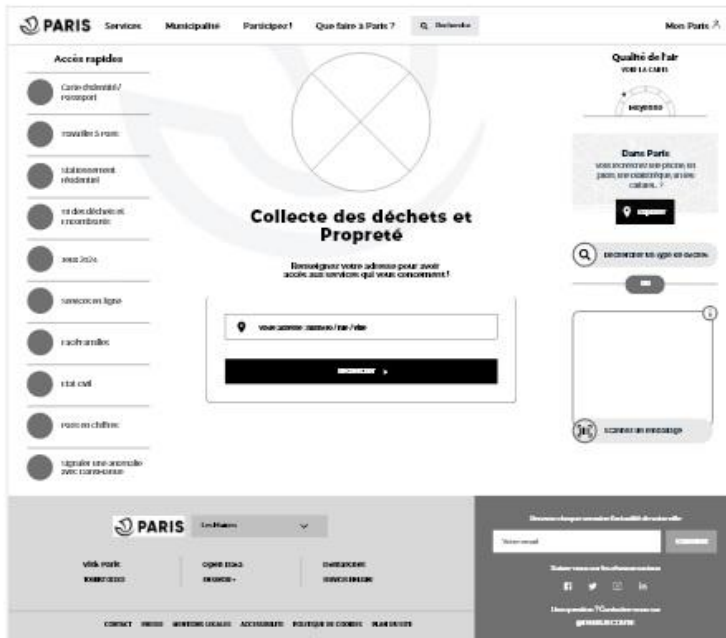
PARIS Services Municipalité Participer! Que faire à Paris ? Rechercher Mon Paris

Accès rapides

Carte d'identité / Passeport

Travailler à Paris

Stationnement résidentiel

Tri des déchets et encombrants

Jeux 2024

Services en ligne

Paris Familles

Etat civil

Paris en chiffres

Signaler une anomalie avec DansMaRue

Qualité de l'air
VOIR LA CARTE
Moyenne

Dans Paris
Vous recherchez une piscine, un parc, une bibliothèque, un lieu culturel... ?
Explorer

Collecte des déchets et Propreté

Renseignez votre adresse pour avoir accès aux services qui vous concernent !

Votre adresse (numéro / rue / ville)

Rechercher

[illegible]

Scanner un message

PARIS Les Mairies

Visit Paris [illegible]
Open Data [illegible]
Invitations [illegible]

Votre email
S'abonner

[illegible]

Contact Presse Mentions légales Accessibilité Politique de cookies Plan du site